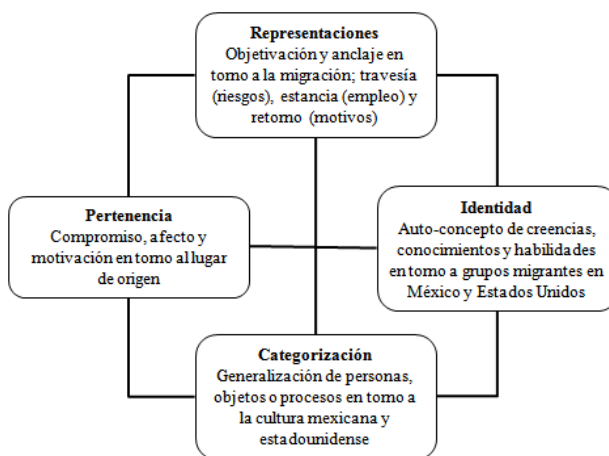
Representaciones
Objetivación y anclaje en torno a la migración; travesía (riesgos), estancia (empleo) y retorno (motivos)

Pertenencia
Compromiso, afecto y motivación en torno al lugar de origen

Identidad
Auto-concepto de creencias, conocimientos y habilidades en torno a grupos migrantes en México y Estados Unidos

Categorización
Generalización de personas, objetos o procesos en torno a la cultura mexicana y estadounidense